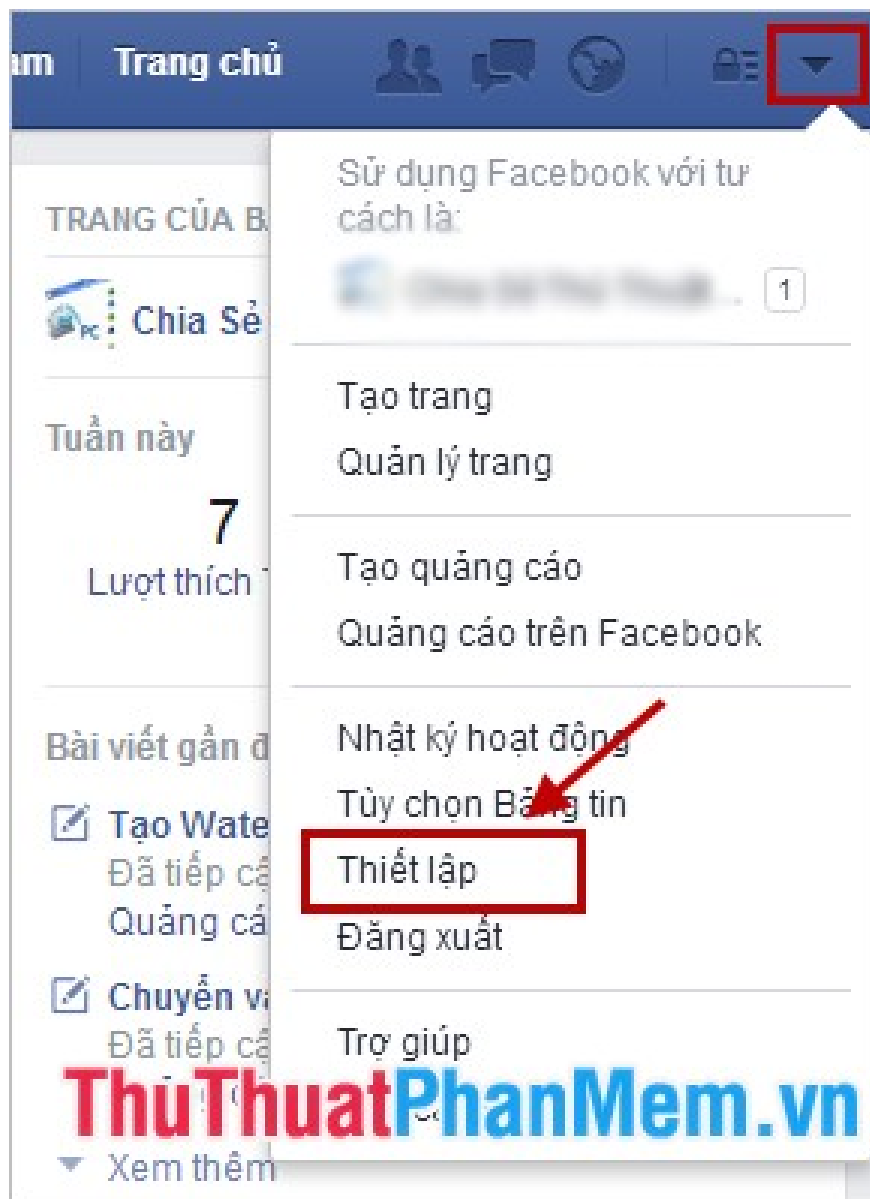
am Trang chủ

TRANG CỦA B

Chia Sẻ

Tuần này

7

Lượt thích

Bài viết gần đ

Tạo Wate
Đã tiếp c
Quảng cá

Chuyển v
Đã tiếp c

Xem thêm

Sử dụng Facebook với tư cách là:

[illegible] 1

Tạo trang
Quản lý trang

Tạo quảng cáo
Quảng cáo trên Facebook

Nhật ký hoạt động
Tùy chọn Bảng tin
Thiết lập
Đăng xuất

Trợ giúp

ThuThuatPhanMem.vn